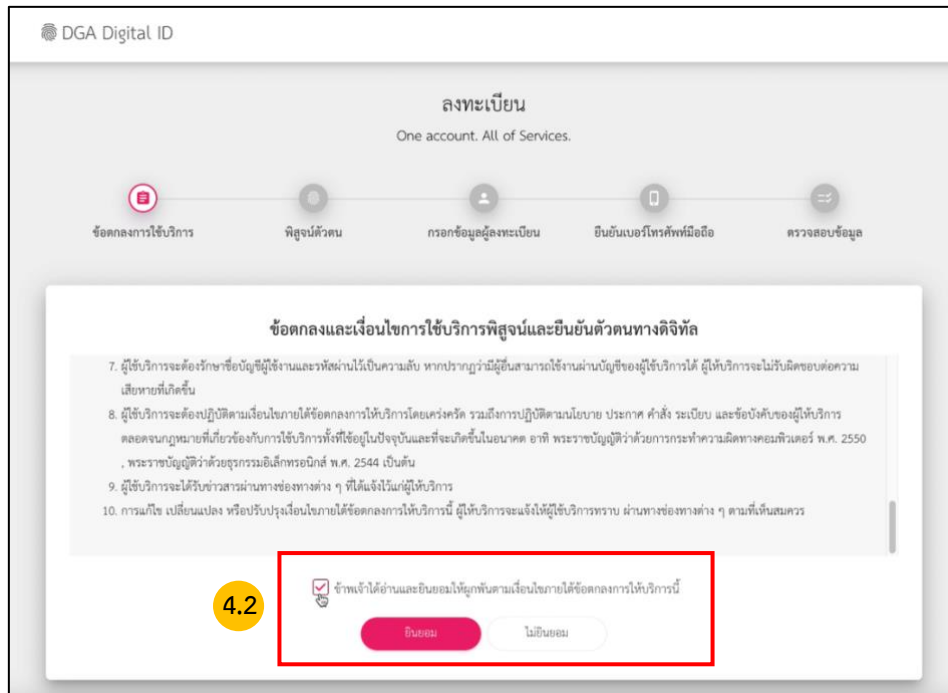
DGA Digital ID

ลงทะเบียน

One account. All of Services.

ข้อตกลงการใช้บริการ

พิสูจน์ตัวตน

กรอกข้อมูลผู้ลงทะเบียน

ยืนยันเบอร์โทรศัพท์มือถือ

ตรวจสอบข้อมูล

ข้อตกลงและเงื่อนไขการใช้บริการพิสูจน์และยืนยันตัวตนทางดิจิทัล

7. ผู้ใช้บริการจะต้องรักษาชื่อบัญชีผู้ใช้งานและรหัสผ่านไว้เป็นความลับ หากปรากฏว่ามีผู้อื่นสามารถใช้งานผ่านบัญชีของผู้ใช้บริการได้ ผู้ให้บริการจะไม่รับผิดชอบต่อความเสียหายที่เกิดขึ้น

8. ผู้ใช้บริการจะต้องปฏิบัติตามเงื่อนไขภายใต้ข้อตกลงการให้บริการโดยเคร่งครัด รวมถึงการปฏิบัติตามนโยบาย ประกาศ คำสั่ง ระเบียบ และข้อบังคับของผู้ให้บริการ ตลอดจนกฎหมายที่เกี่ยวข้องกับการใช้บริการทั้งที่ใช้อยู่ในปัจจุบันและที่จะเกิดขึ้นในอนาคต อาทิ พระราชบัญญัติว่าด้วยการกระทำความผิดทางคอมพิวเตอร์ พ.ศ. 2550 , พระราชบัญญัติว่าด้วยธุรกรรมอิเล็กทรอนิกส์ พ.ศ. 2544 เป็นต้น

9. ผู้ใช้บริการจะได้รับข่าวสารผ่านทางช่องทางต่าง ๆ ที่ได้แจ้งไว้แก่ผู้ให้บริการ

10. การแก้ไข เปลี่ยนแปลง หรือปรับปรุงเงื่อนไขภายใต้ข้อตกลงการให้บริการนี้ ผู้ให้บริการจะแจ้งให้ผู้ใช้บริการทราบ ผ่านทางช่องทางต่าง ๆ ตามที่เห็นสมควร

4.2

ข้าพเจ้าได้อ่านและยินยอมให้ผูกพันตามเงื่อนไขภายใต้ข้อตกลงการให้บริการนี้

ยินยอม

ไม่ยินยอม